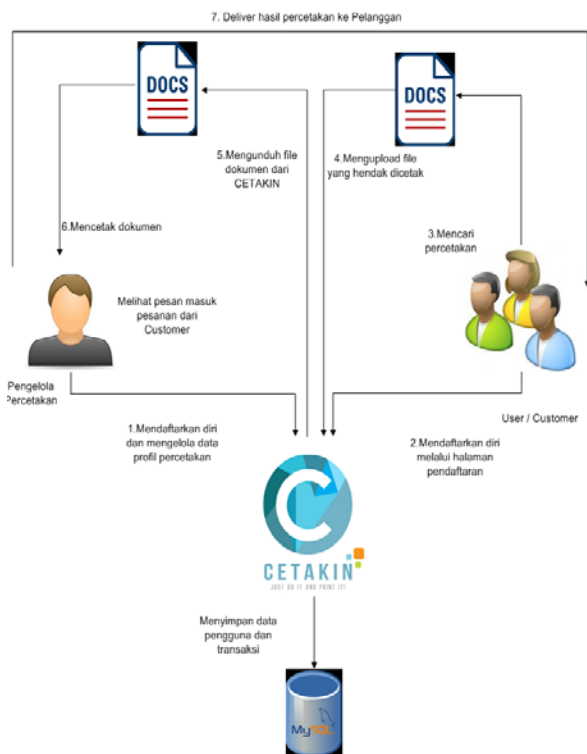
7. Deliver hasil percetakan ke Pelanggan

DOCS

DOCS

5.Mengunduh file dokumen dari CETAKIN

4.Mengupload file yang hendak dicetak

6.Mencetak dokumen

3.Mencari percetakan

Melihat pesan masuk pesanan dari Customer

Pengelola Percetakan

User / Customer

1.Mendaftarkan diri dan mengelola data profil percetakan

2.Mendaftarkan diri melalui halaman pendaftaran

CETAKIN
JUST DO IT AND PRINT IT!

Menyimpan data pengguna dan transaksi

MySQL